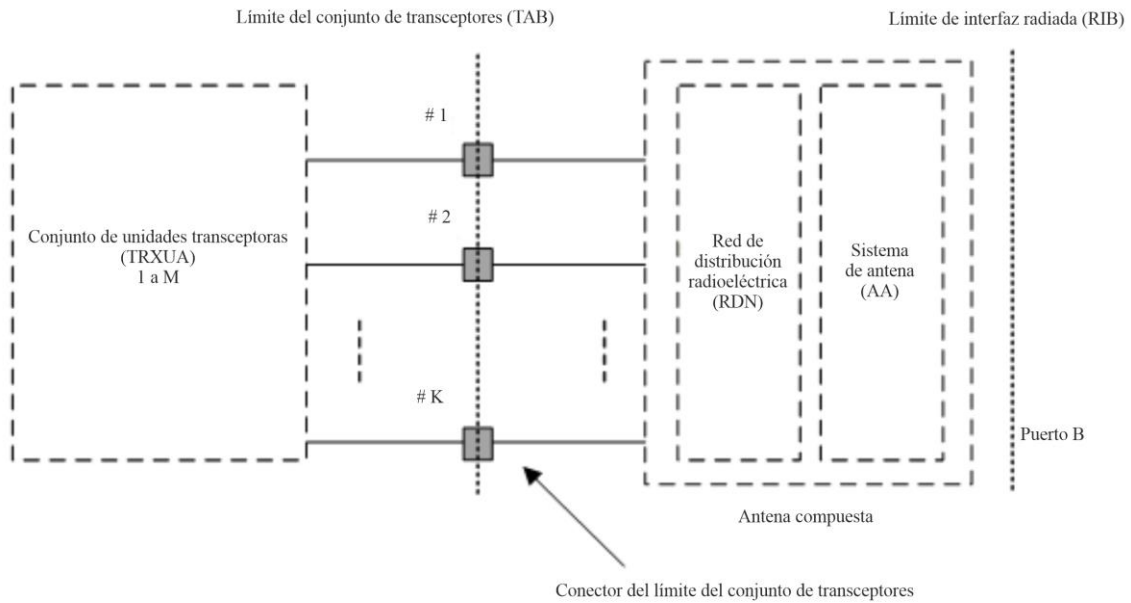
Límite del conjunto de transceptores (TAB)

Límite de interfaz radiada (RIB)

# 1

# 2

Conjunto de unidades transceptoras (TRXUA) 1 a M

Red de distribución radioeléctrica (RDN)

Sistema de antena (AA)

# K

Puerto B

Antena compuesta

Conector del límite del conjunto de transceptores